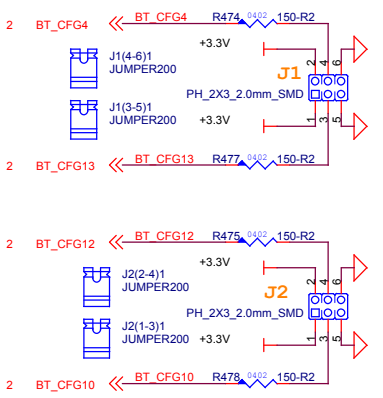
2 BT_CFG4
BT_CFG4
R474 0402 150-R2
+3.3V
J1(4-6)1
JUMPER200
J1
2 4 6
1 3 5
PH_2X3_2.0mm_SMD
J1(3-5)1
JUMPER200
+3.3V
2 BT_CFG13
BT_CFG13
R477 0402 150-R2

2 BT_CFG12
BT_CFG12
R475 0402 150-R2
+3.3V
J2(2-4)1
JUMPER200
J2
2 4 6
1 3 5
PH_2X3_2.0mm_SMD
J2(1-3)1
JUMPER200
+3.3V
2 BT_CFG10
BT_CFG10
R478 0402 150-R2